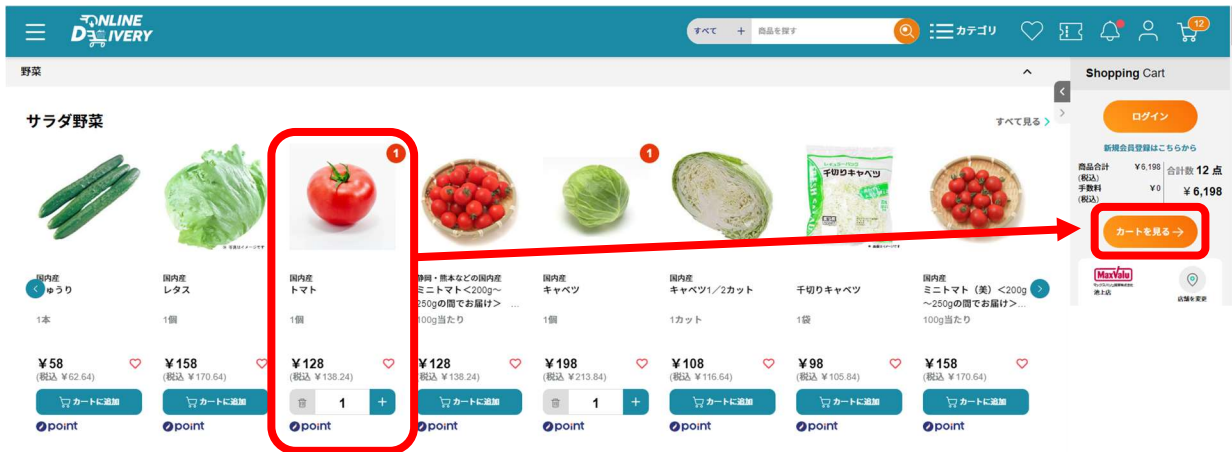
ONLINE DELIVERY

すべて + 商品を探す

カテゴリ

12

野菜

Shopping Cart

サラダ野菜

すべて見る >

ログイン

新規会員登録はこちらから

商品合計 (税込) ¥6,198 合計数 12 点

手数料 (税込) ¥0 ¥6,198

カートを見る →

MaxValu 池上店

店舗を変更

1

1

千切りキャベツ

国内産 きゅうり
1本
¥58
(税込 ¥62.64)
カートに追加
point

国内産 レタス
1個
¥158
(税込 ¥170.64)
カートに追加
point

国内産 トマト
1個
¥128
(税込 ¥138.24)
1 +
point

静岡・熊本などの国内産 ミニトマト＜200g～250gの間でお届け＞ …
100g当たり
¥128
(税込 ¥138.24)
カートに追加
point

国内産 キャベツ
1個
¥198
(税込 ¥213.84)
1 +
point

国内産 キャベツ1／2カット
1カット
¥108
(税込 ¥116.64)
カートに追加
point

千切りキャベツ
1袋
¥98
(税込 ¥105.84)
カートに追加
point

国内産 ミニトマト（美）＜200g～250gの間でお届け＞…
100g当たり
¥158
(税込 ¥170.64)
カートに追加
point